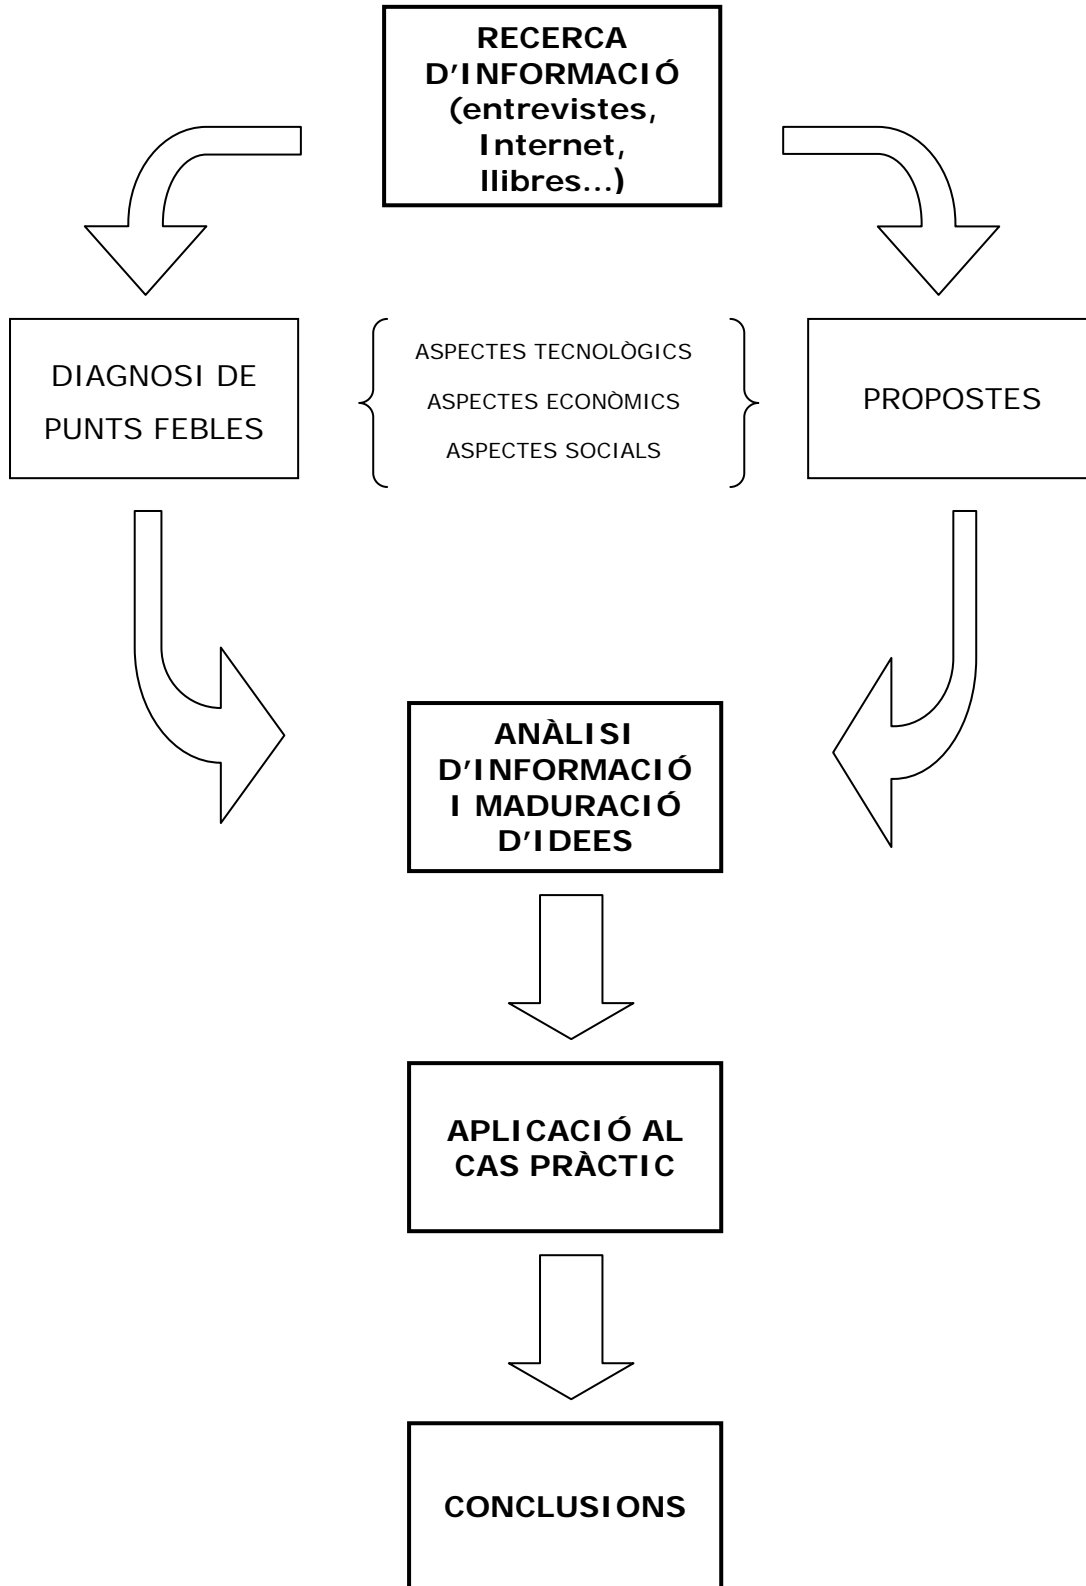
RECERCA D'INFORMACIÓ (entrevistes, Internet, llibres...)

DIAGNOSI DE PUNTS FEBLES

ASPECTES TECNOLÒGICS
ASPECTES ECONÒMICS
ASPECTES SOCIALS

PROPOSTES

ANÀLISI D'INFORMACIÓ I MADURACIÓ D'IDEES

APLICACIÓ AL CAS PRÀCTIC

CONCLUSIONS